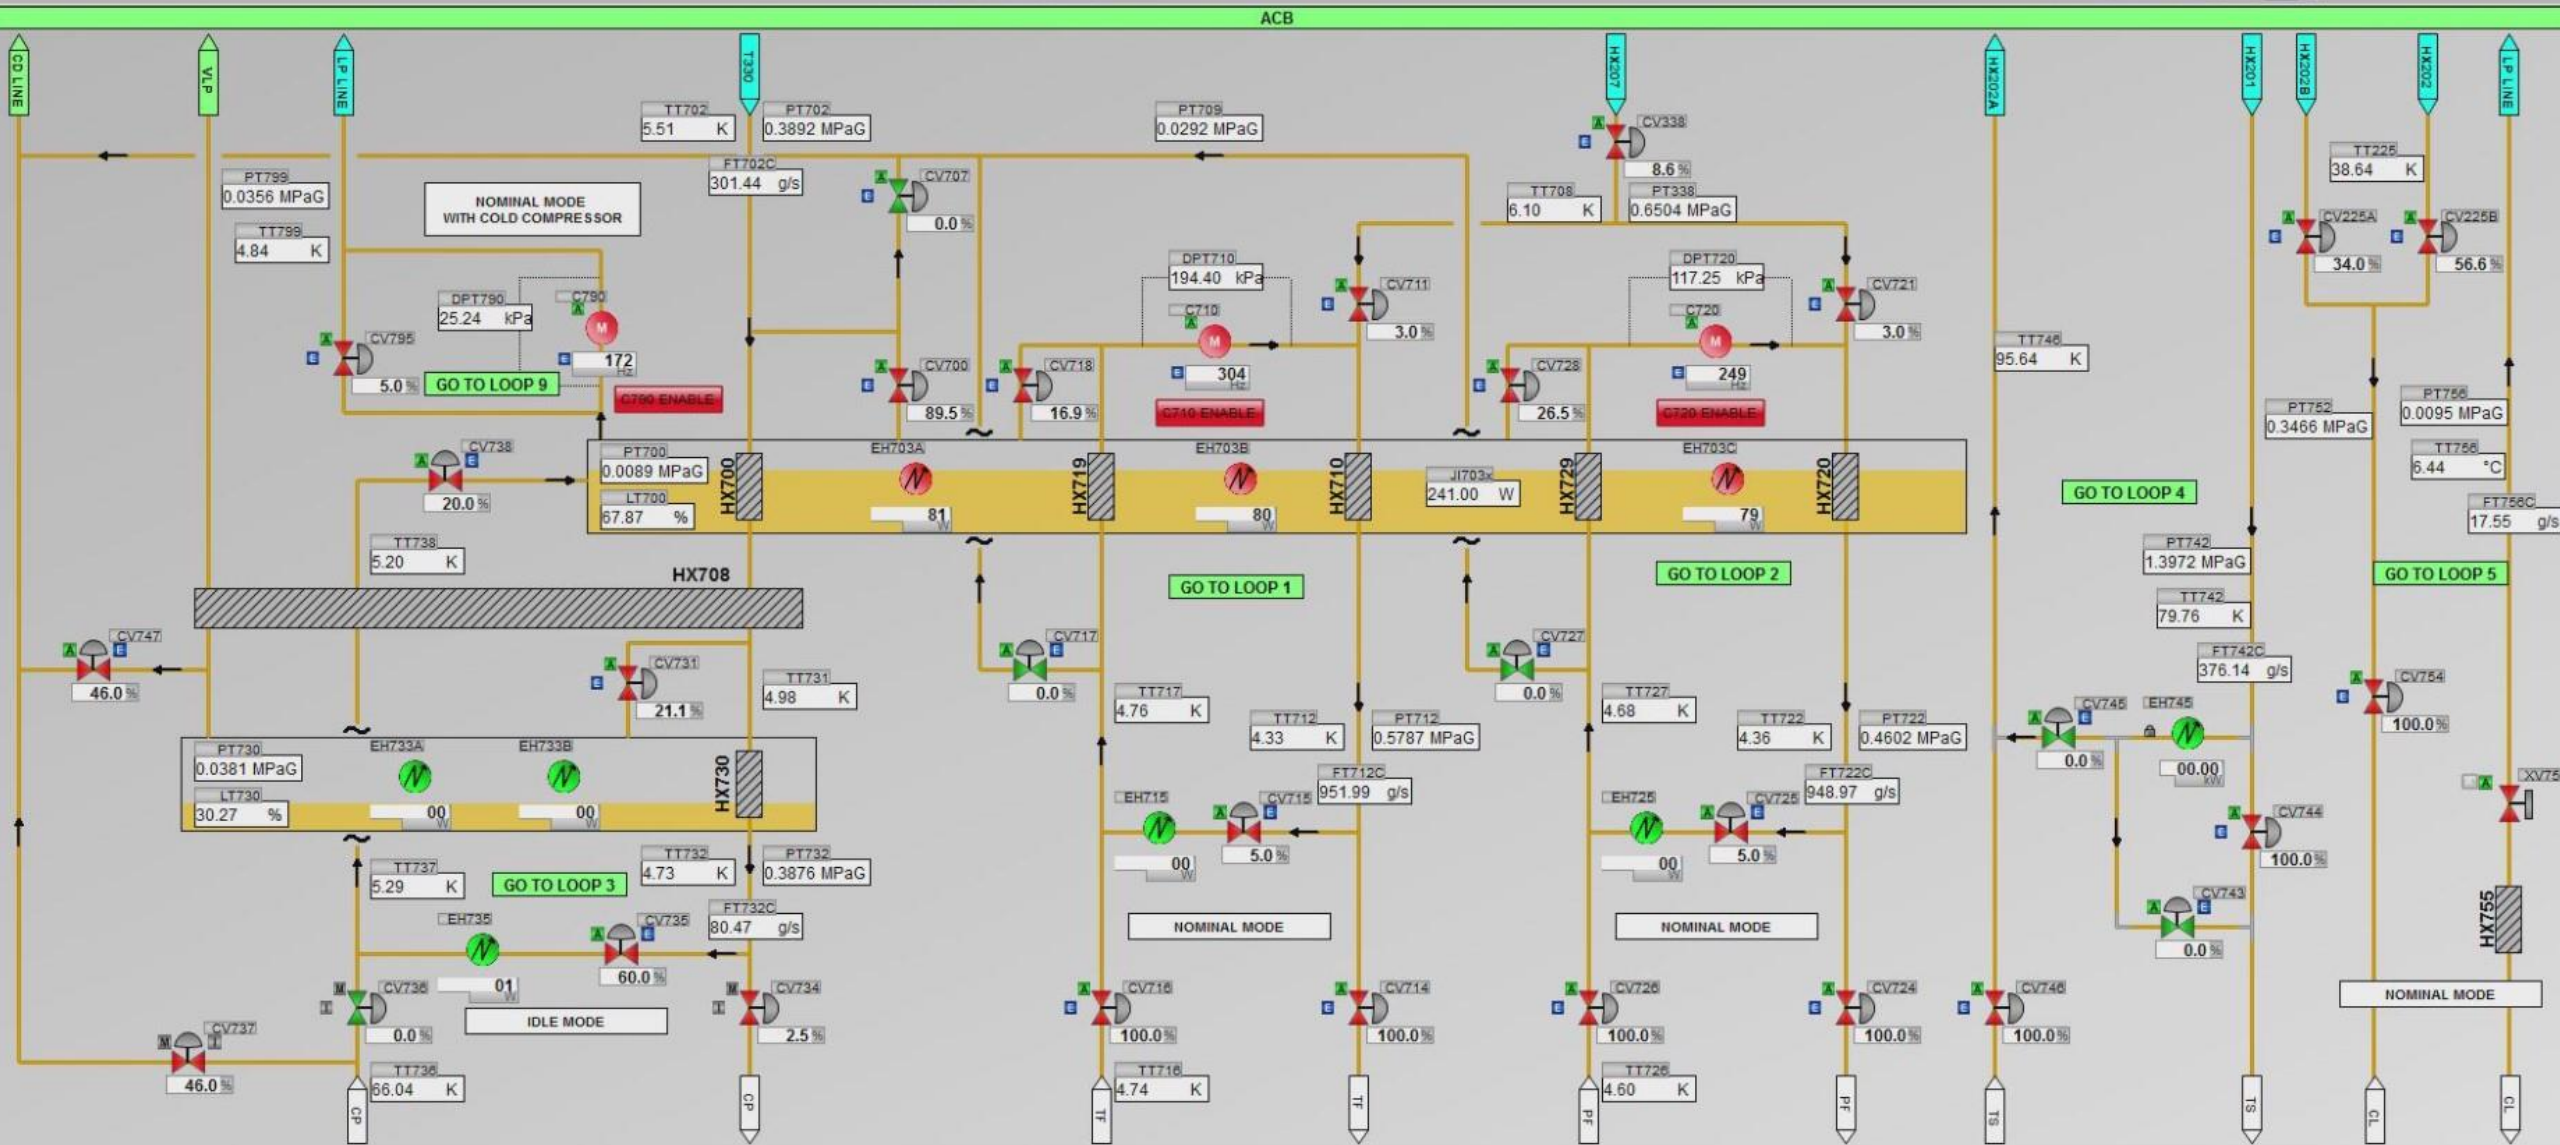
ACB

CD LINE
VLP
LP LINE
T330
HX207
HX202A
HX201
HX202B
HX202
LP LINE

TT702
5.51 K
PT702
0.3892 MPaG
PT709
0.0292 MPaG
CV338
8.6 %
TT708
6.10 K
PT338
0.6504 MPaG
TT225
38.64 K
CV225A
34.0 %
CV225B
56.6 %

PT799
0.0356 MPaG
TT799
4.84 K
NOMINAL MODE
WITH COLD COMPRESSOR
FT702C
301.44 g/s
CV707
0.0 %

DPT790
25.24 kPa
C790
172
Hz
CV795
5.0 %
GO TO LOOP 9
C790 ENABLE

CV700
89.5 %
CV718
16.9 %
DPT710
194.40 kPa
C710
304
Hz
C710 ENABLE
CV711
3.0 %
CV728
26.5 %
DPT720
117.25 kPa
C720
249
Hz
C720 ENABLE
CV721
3.0 %
TT746
95.64 K
PT752
0.3466 MPaG
PT756
0.0095 MPaG
TT756
6.44 °C
FT756C
17.55 g/s

CV738
20.0 %
PT700
0.0089 MPaG
LT700
67.87 %
HX700
EH703A
81
W
HX719
EH703B
80
W
HX710
JI703x
241.00 W
HX729
EH703C
79
W
HX720
GO TO LOOP 4

TT738
5.20 K
HX708
GO TO LOOP 1
GO TO LOOP 2
PT742
1.3972 MPaG
GO TO LOOP 5
TT742
79.76 K

CV747
46.0 %
CV731
21.1 %
TT731
4.98 K
CV717
0.0 %
CV727
0.0 %
FT742C
376.14 g/s
CV754
100.0 %
TT717
4.76 K
TT727
4.68 K
CV745
0.0 %
EH745
00.00
kW
XV75

PT730
0.0381 MPaG
LT730
30.27 %
EH733A
00
W
EH733B
00
W
HX730
TT712
4.33 K
PT712
0.5787 MPaG
TT722
4.36 K
PT722
0.4602 MPaG
FT712C
951.99 g/s
FT722C
948.97 g/s
EH715
00
W
CV715
5.0 %
EH725
00
W
CV725
5.0 %
CV744
100.0 %

TT737
5.29 K
GO TO LOOP 3
TT732
4.73 K
PT732
0.3876 MPaG
FT732C
80.47 g/s
NOMINAL MODE
NOMINAL MODE
CV743
0.0 %
HX755

EH735
01
W
CV735
60.0 %
CV736
0.0 %
IDLE MODE
CV734
2.5 %
CV716
100.0 %
CV714
100.0 %
CV726
100.0 %
CV724
100.0 %
CV746
100.0 %
NOMINAL MODE
CV737
46.0 %
TT736
66.04 K
TT716
4.74 K
TT726
4.60 K

CP
CP
TF
TF
PF
PF
TS
TS
CL
CL